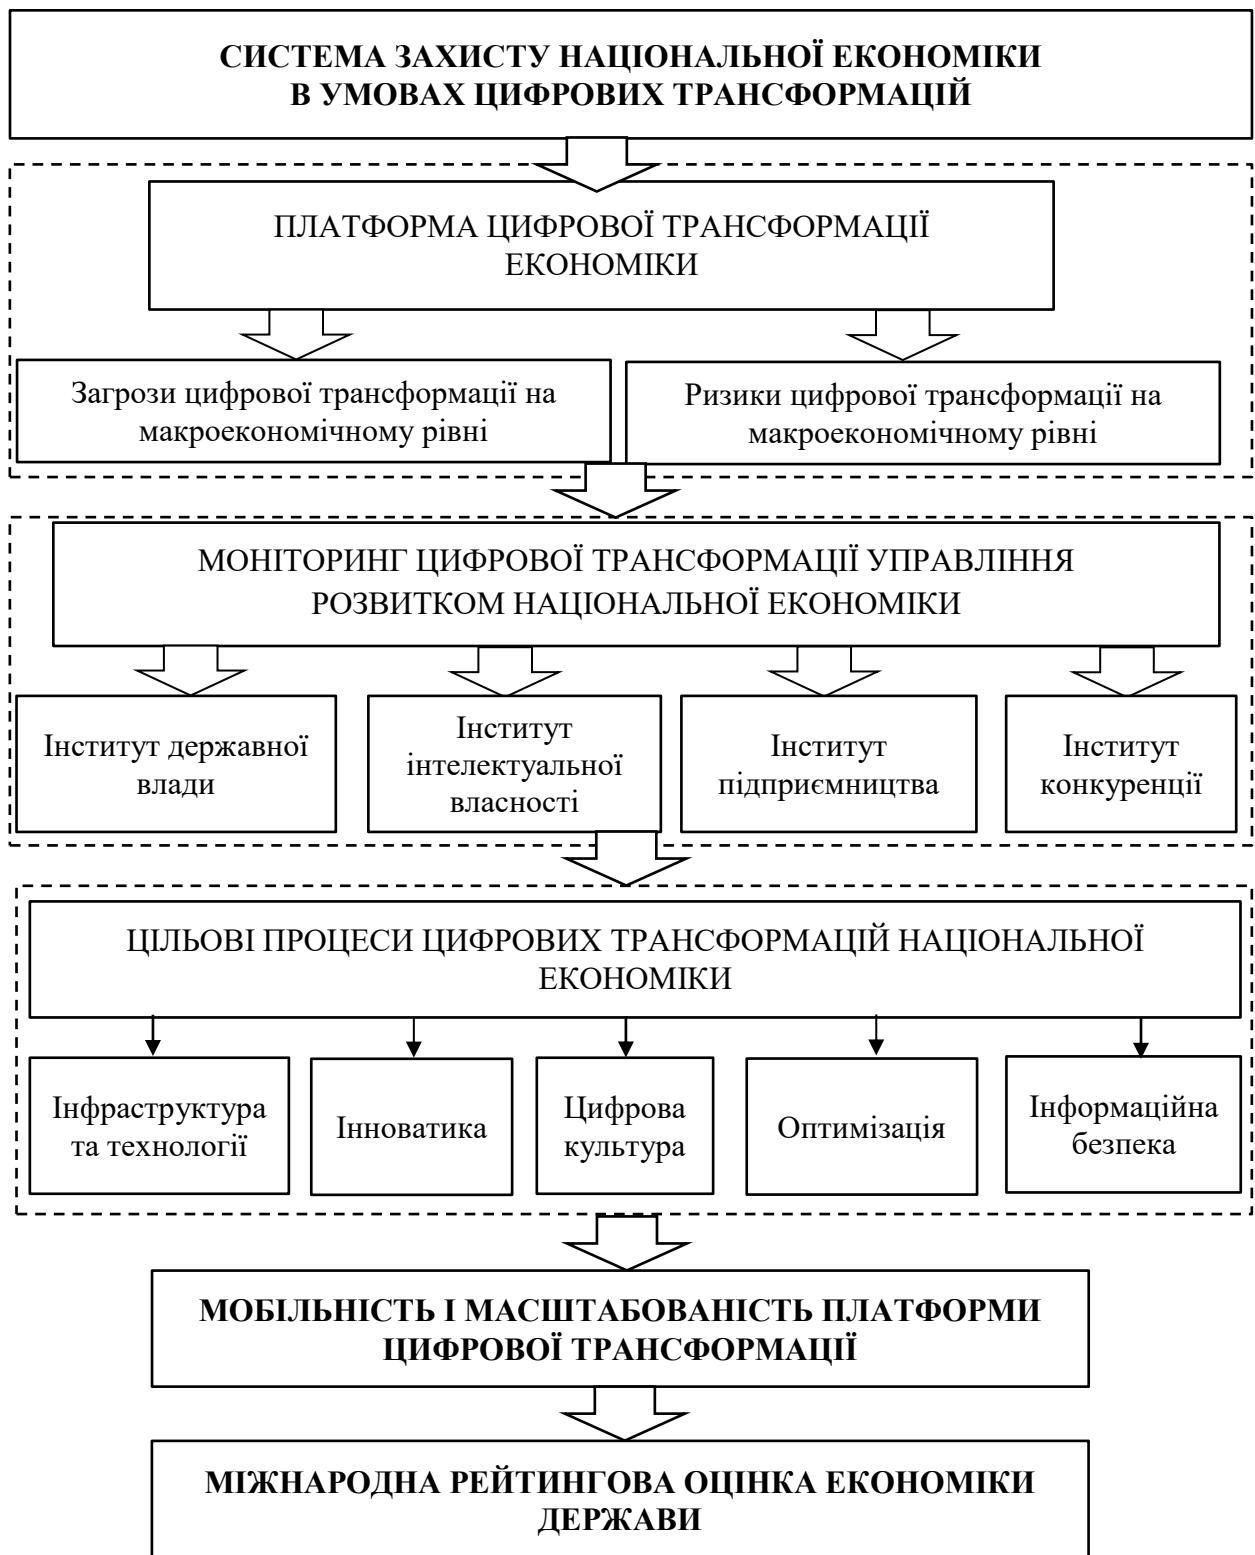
СИСТЕМА ЗАХИСТУ НАЦІОНАЛЬНОЇ ЕКОНОМІКИ В УМОВАХ ЦИФРОВИХ ТРАНСФОРМАЦІЙ

ПЛАТФОРМА ЦИФРОВОЇ ТРАНСФОРМАЦІЇ ЕКОНОМІКИ

Загрози цифрової трансформації на макроекономічному рівні

Ризики цифрової трансформації на макроекономічному рівні

МОНІТОРИНГ ЦИФРОВОЇ ТРАНСФОРМАЦІЇ УПРАВЛІННЯ РОЗВИТКОМ НАЦІОНАЛЬНОЇ ЕКОНОМІКИ

Інститут державної влади

Інститут інтелектуальної власності

Інститут підприємництва

Інститут конкуренції

ЦІЛЬОВІ ПРОЦЕСИ ЦИФРОВИХ ТРАНСФОРМАЦІЙ НАЦІОНАЛЬНОЇ ЕКОНОМІКИ

Інфраструктура та технології

Інноватика

Цифрова культура

Оптимізація

Інформаційна безпека

МОБІЛЬНІСТЬ І МАСШТАБОВАНІСТЬ ПЛАТФОРМИ ЦИФРОВОЇ ТРАНСФОРМАЦІЇ

МІЖНАРОДНА РЕЙТИНГОВА ОЦІНКА ЕКОНОМІКИ ДЕРЖАВИ